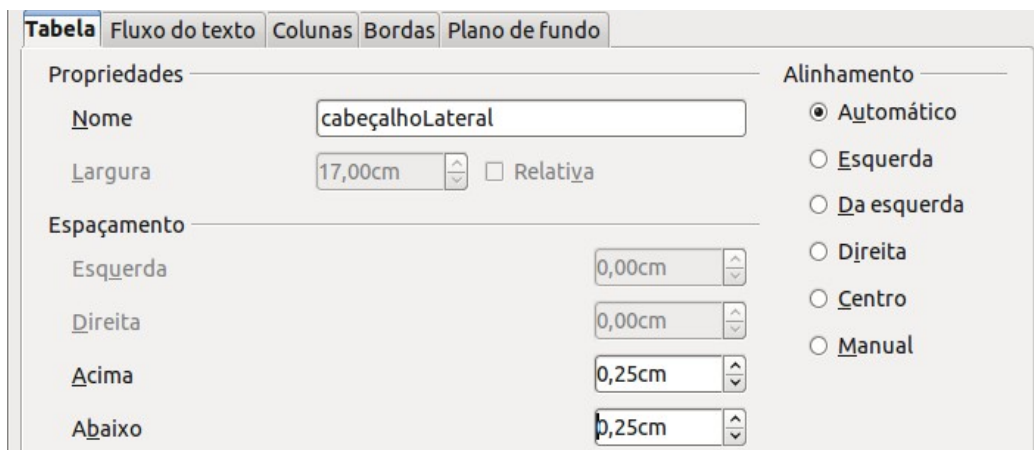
Tabela | Fluxo do texto | Colunas | Bordas | Plano de fundo

Propriedades

Nome cabeçalhoLateral

Largura 17,00cm ☐ Relativa

Espaçamento

Esquerda 0,00cm

Direita 0,00cm

Acima 0,25cm

Abaixo 0,25cm

Alinhamento

◉ Automático

○ Esquerda

○ Da esquerda

○ Direita

○ Centro

○ Manual